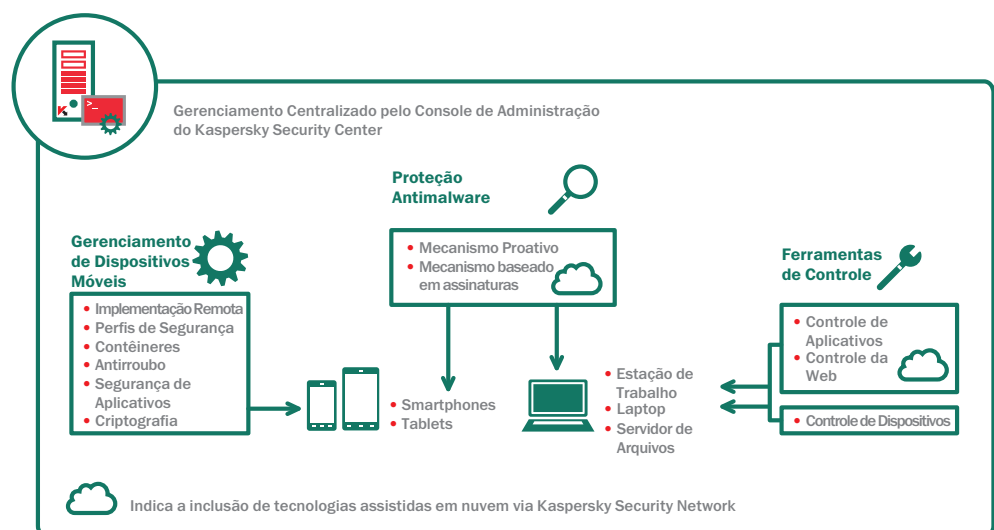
Gerenciamento Centralizado pelo Console de Administração do Kaspersky Security Center

Proteção Antimalware

• Mecanismo Proativo
• Mecanismo baseado em assinaturas

Gerenciamento de Dispositivos Móveis

• Implementação Remota
• Perfis de Segurança
• Contêineres
• Antirroubo
• Segurança de Aplicativos
• Criptografia

• Smartphones
• Tablets

• Estação de Trabalho
• Laptop
• Servidor de Arquivos

Ferramentas de Controle

• Controle de Aplicativos
• Controle da Web

• Controle de Dispositivos

Indica a inclusão de tecnologias assistidas em nuvem via Kaspersky Security Network